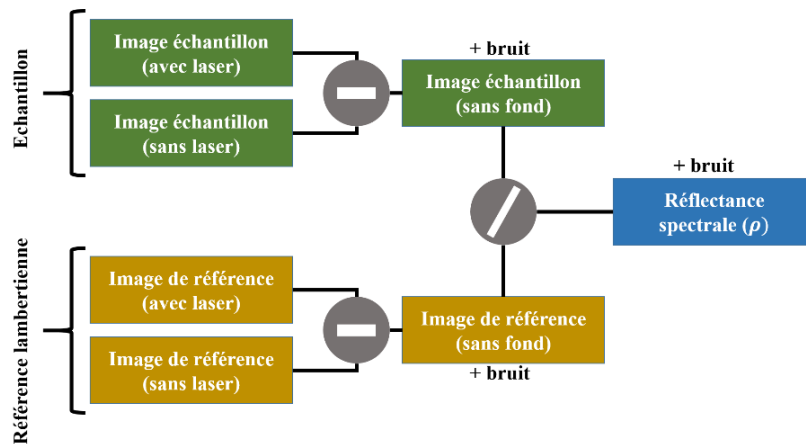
Echantillon

Image échantillon (avec laser)

Image échantillon (sans laser)

+ bruit

Image échantillon (sans fond)

+ bruit

Réflectance spectrale ($\rho$)

Référence lambertienne

Image de référence (avec laser)

Image de référence (sans laser)

Image de référence (sans fond)

+ bruit